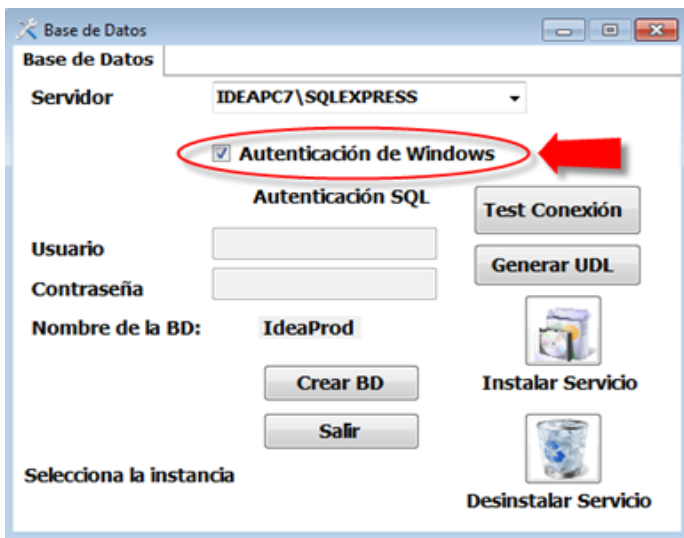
Base de Datos

Base de Datos

Servidor IDEAPC7\SQLEXPRESS

Autenticación de Windows

Autenticación SQL

Test Conexión

Usuario

Generar UDL

Contraseña

Nombre de la BD: IdeaProd

Crear BD

Instalar Servicio

Salir

Selecciona la instancia

Desinstalar Servicio